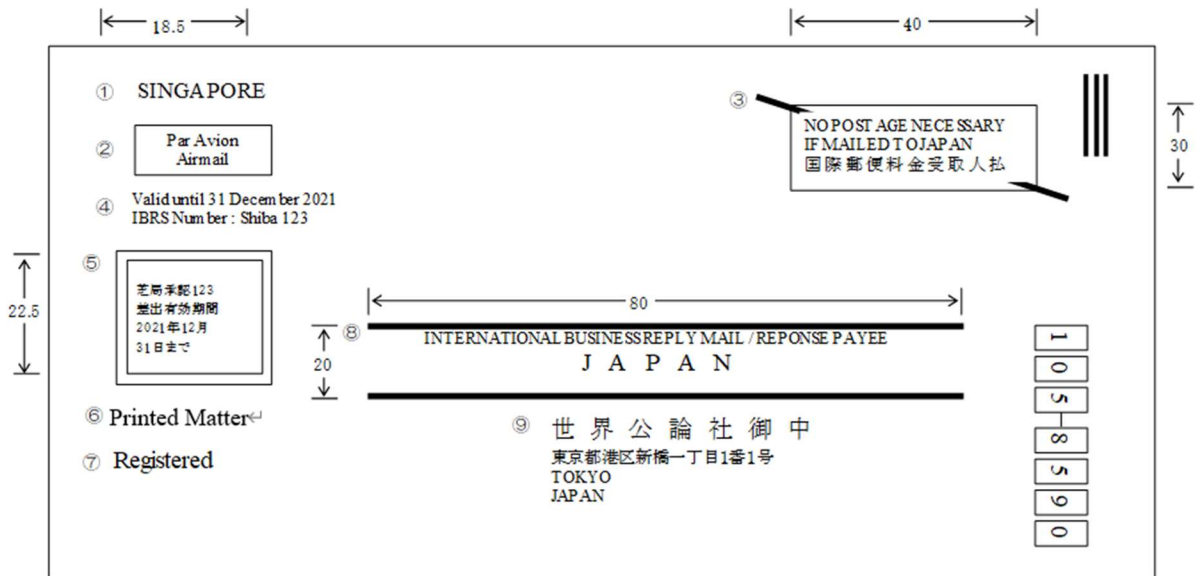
18.5

40

① SINGAPORE

② Par Avion
Airmail

③ NO POSTAGE NECESSARY
IF MAILED TO JAPAN
国際郵便料金受取人払

30

④ Valid until 31 December 2021
IBRS Number : Shiba 123

22.5

⑤ 芝局承認123
差出有効期間
2021年12月
31日まで

80

⑧ INTERNATIONAL BUSINESS REPLY MAIL / REPONSE PAYEE
J A P A N

20

⑥ Printed Matter

⑦ Registered

⑨ 世 界 公 論 社 御 中
東京都港区新橋一丁目1番1号
TOKYO
JAPAN

1 0 5 - 8 5 9 0